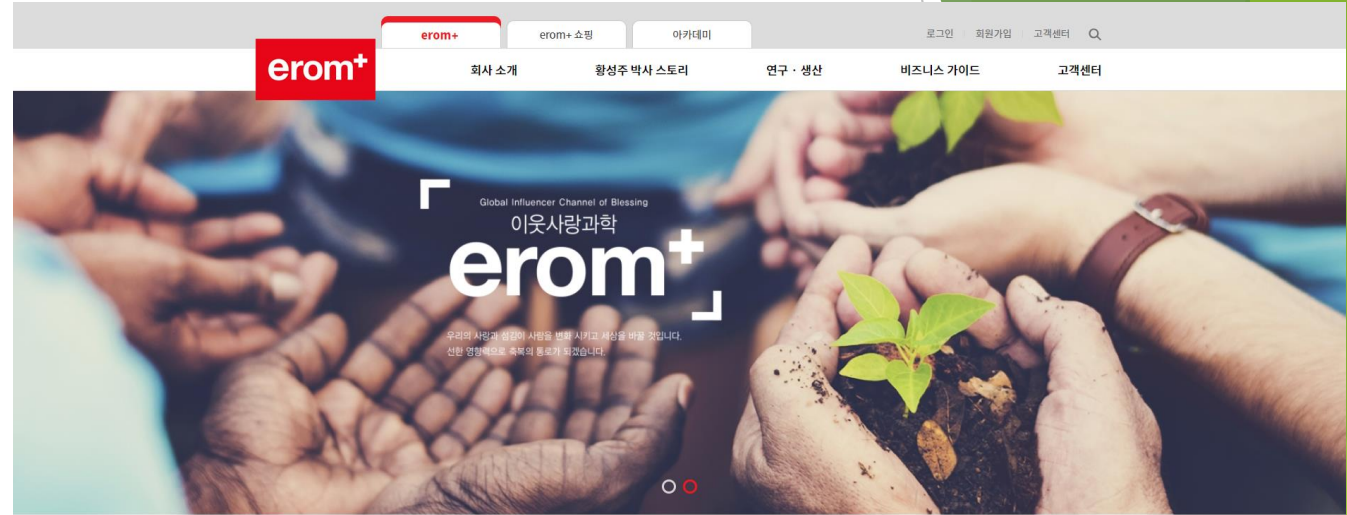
erom+
erom+ 쇼핑
아카데미
로그인
회원가입
고객센터

erom+

회사 소개
황성주 박사 스토리
연구 · 생산
비즈니스 가이드
고객센터

Global Influencer Channel of Blessing
이웃사랑과학
erom+

우리의 사랑과 섬김이 사람을 변화 시키고 세상을 바꿀 것입니다.
선한 영향력으로 축복의 통로가 되겠습니다.